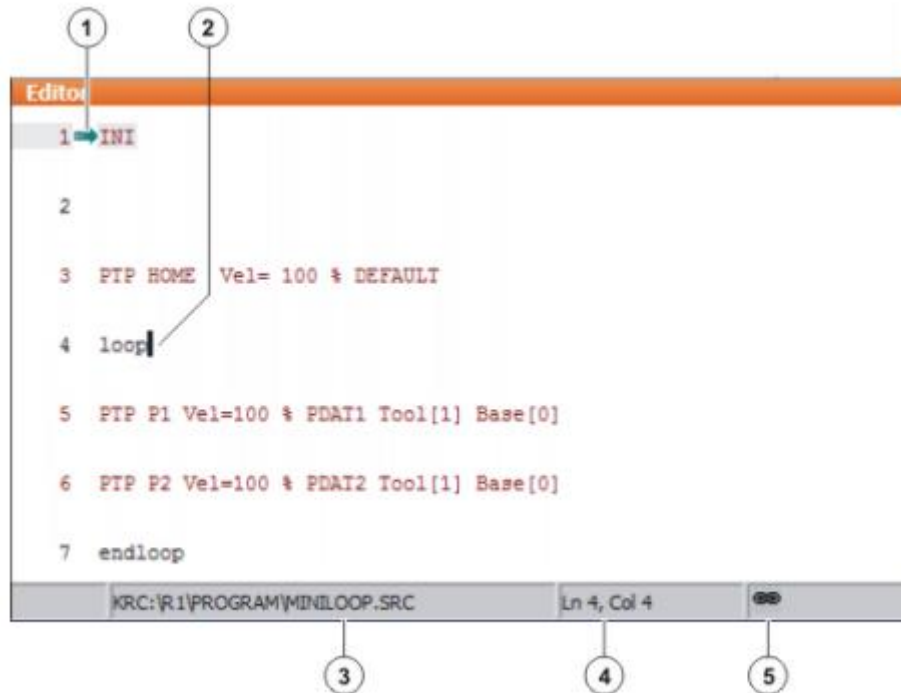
1
2

Editor

1 INI

2

3 PTP HOME Vel= 100 % DEFAULT

4 loop

5 PTP P1 Vel=100 % PDAT1 Tool[1] Base[0]

6 PTP P2 Vel=100 % PDAT2 Tool[1] Base[0]

7 endloop

KRC:\R1\PROGRAM\MINILOOP.SRC
Ln 4, Col 4

3
4
5